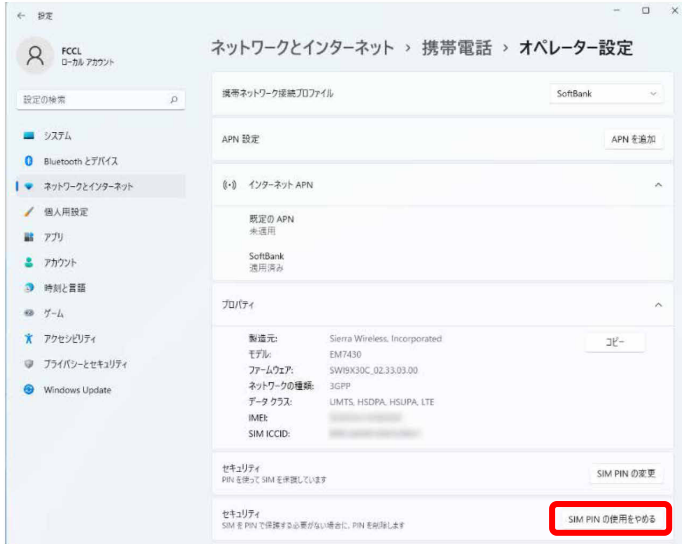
← 設定

FCCL
ローカル アカウント

設定の検索

システム
Bluetooth とデバイス
ネットワークとインターネット
個人用設定
アプリ
アカウント
時刻と言語
ゲーム
アクセシビリティ
プライバシーとセキュリティ
Windows Update

ネットワークとインターネット › 携帯電話 › オペレーター設定

携帯ネットワーク接続プロファイル SoftBank

APN 設定 APN を追加

インターネット APN

既定の APN
未適用

SoftBank
適用済み

プロパティ

製造元: Sierra Wireless, Incorporated
モデル: EM7430
ファームウェア: SWI9X30C_02.33.03.00
ネットワークの種類: 3GPP
データ クラス: UMTS, HSDPA, HSUPA, LTE
IMEI: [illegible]
SIM ICCID: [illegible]

コピー

セキュリティ
PIN を使って SIM を保護しています

SIM PIN の変更

セキュリティ
SIM を PIN で保護する必要がない場合に、PIN を削除します

SIM PIN の使用をやめる